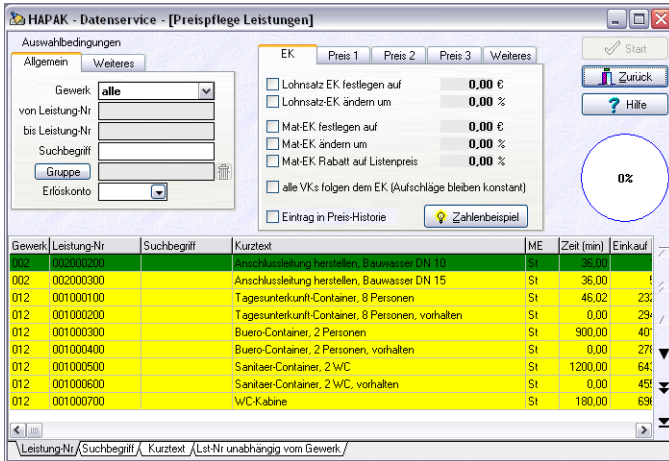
HAPAK - Datenservice - [Preispflege Leistungen]

Auswahlbedingungen

Allgemein | Weiteres

Gewerk alle
von Leistung-Nr
bis Leistung-Nr
Suchbegriff
Gruppe
Erlöskonto

EK | Preis 1 | Preis 2 | Preis 3 | Weiteres

Lohnsatz EK festlegen auf 0,00 €
Lohnsatz-EK ändern um 0,00 %

Mat-EK festlegen auf 0,00 €
Mat-EK ändern um 0,00 %
Mat-EK Rabatt auf Listenpreis 0,00 %

alle VKs folgen dem EK (Aufschläge bleiben konstant)

Eintrag in Preis-Historie

Zahlenbeispiel

Start
Zurück
Hilfe

0%

| Gewerk | Leistung-Nr | Suchbegriff | Kurztext | ME | Zeit (min) | Einkauf |
|---|---|---|---|---|---|---|
| 002 | 002000200 | | Anschlussleitung herstellen, Bauwasser DN 10 | St | 36,00 | |
| 002 | 002000300 | | Anschlussleitung herstellen, Bauwasser DN 15 | St | 36,00 | 5 |
| 012 | 001000100 | | Tagesunterkunft-Container, 8 Personen | St | 46,02 | 23 |
| 012 | 001000200 | | Tagesunterkunft-Container, 8 Personen, vorhalten | St | 0,00 | 29 |
| 012 | 001000300 | | Buero-Container, 2 Personen | St | 900,00 | 40 |
| 012 | 001000400 | | Buero-Container, 2 Personen, vorhalten | St | 0,00 | 27 |
| 012 | 001000500 | | Sanitaer-Container, 2 WC | St | 1200,00 | 64 |
| 012 | 001000600 | | Sanitaer-Container, 2 WC, vorhalten | St | 0,00 | 45 |
| 012 | 001000700 | | WC-Kabine | St | 180,00 | 69 |

Leistung-Nr | Suchbegriff | Kurztext | Lst-Nr unabhängig vom Gewerk